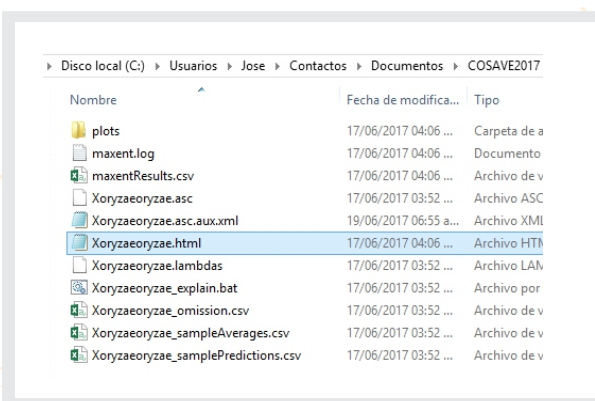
▸ Disco local (C:) ▸ Usuarios ▸ Jose ▸ Contactos ▸ Documentos ▸ COSAVE2017

| Nombre | Fecha de modifica... | Tipo |
|---|---|---|
| plots | 17/06/2017 04:06 ... | Carpeta de a |
| maxent.log | 17/06/2017 04:06 ... | Documento |
| maxentResults.csv | 17/06/2017 04:06 ... | Archivo de v |
| Xoryzaeoryzae.asc | 17/06/2017 03:52 ... | Archivo ASC |
| Xoryzaeoryzae.asc.aux.xml | 19/06/2017 06:55 a... | Archivo XML |
| Xoryzaeoryzae.html | 17/06/2017 04:06 ... | Archivo HTN |
| Xoryzaeoryzae.lambdas | 17/06/2017 03:52 ... | Archivo LAN |
| Xoryzaeoryzae_explain.bat | 17/06/2017 03:52 ... | Archivo por |
| Xoryzaeoryzae_omission.csv | 17/06/2017 03:52 ... | Archivo de v |
| Xoryzaeoryzae_sampleAverages.csv | 17/06/2017 03:52 ... | Archivo de v |
| Xoryzaeoryzae_samplePredictions.csv | 17/06/2017 03:52 ... | Archivo de v |